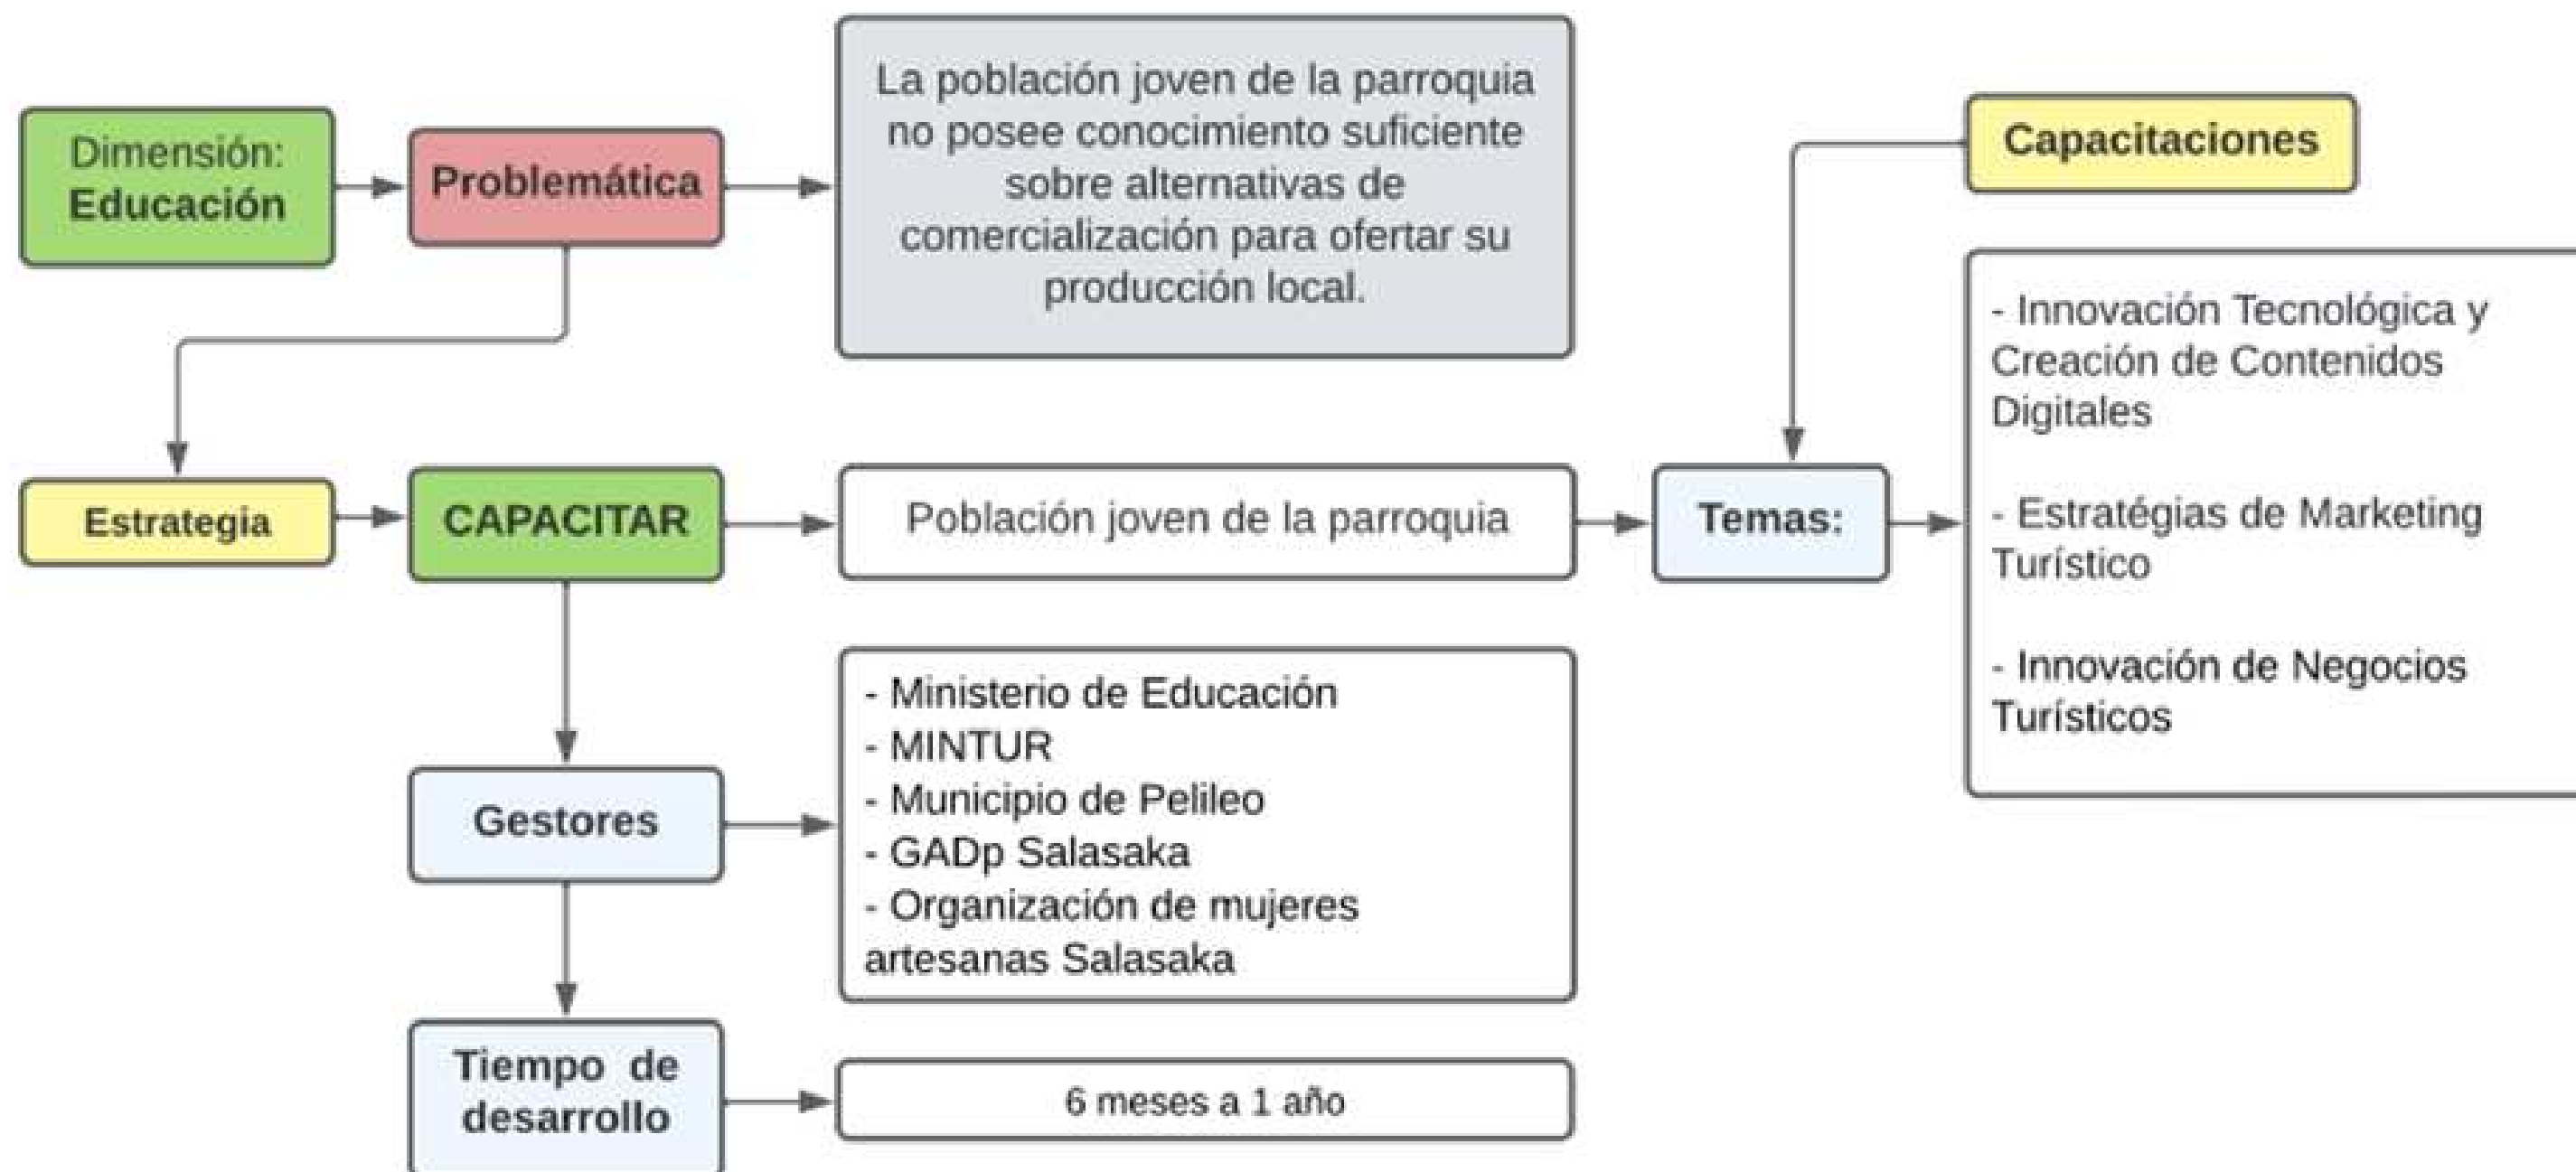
Dimensión: Educación

Problemática

La población joven de la parroquia no posee conocimiento suficiente sobre alternativas de comercialización para ofertar su producción local.

Capacitaciones

Estrategia

CAPACITAR

Población joven de la parroquia

Temas:

- Innovación Tecnológica y Creación de Contenidos Digitales

- Estratégias de Marketing Turístico

- Innovación de Negocios Turísticos

Gestores

- Ministerio de Educación
- MINTUR
- Municipio de Pelileo
- GADp Salasaka
- Organización de mujeres artesanas Salasaka

Tiempo de desarrollo

6 meses a 1 año